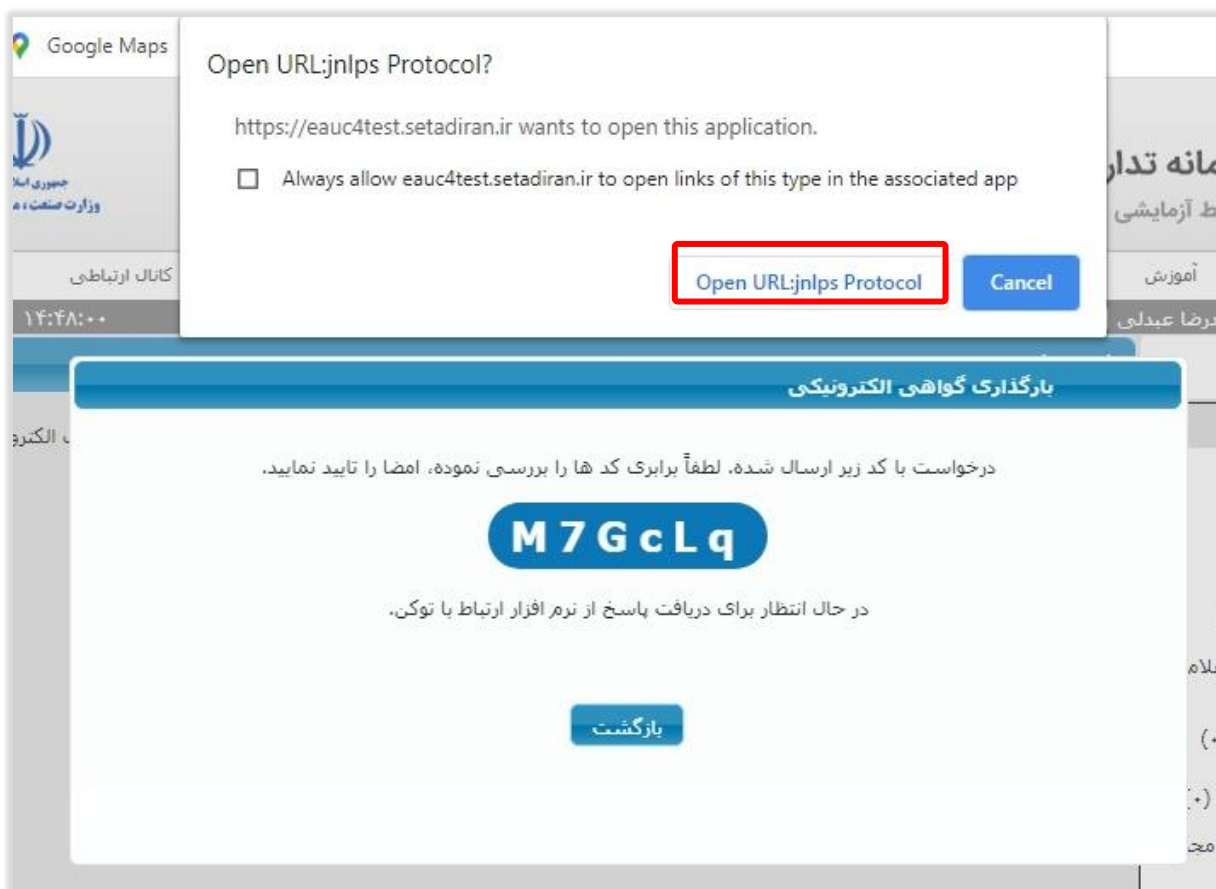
Google Maps

Open URL:jnlps Protocol?

https://eauc4test.setadiran.ir wants to open this application.

Always allow eauc4test.setadiran.ir to open links of this type in the associated app

Open URL:jnlps Protocol

Cancel

جمهوری اسلا
وزارت صنعت، م

مانه تدار
ط آزمایشی

کانال ارتباطی
آموزش

۱۴:۴۸:۰۰
رضا عبدلی

ی الکترو

بارگذاری گواهی الکترونیکی

درخواست با کد زیر ارسال شده، لطفاً برابری کد ها را بررسی نموده، امضا را تایید نمایید.

M7GcLq

در حال انتظار برای دریافت پاسخ از نرم افزار ارتباط با توکن.

بازگشت

لام
(۰
(۰
مج